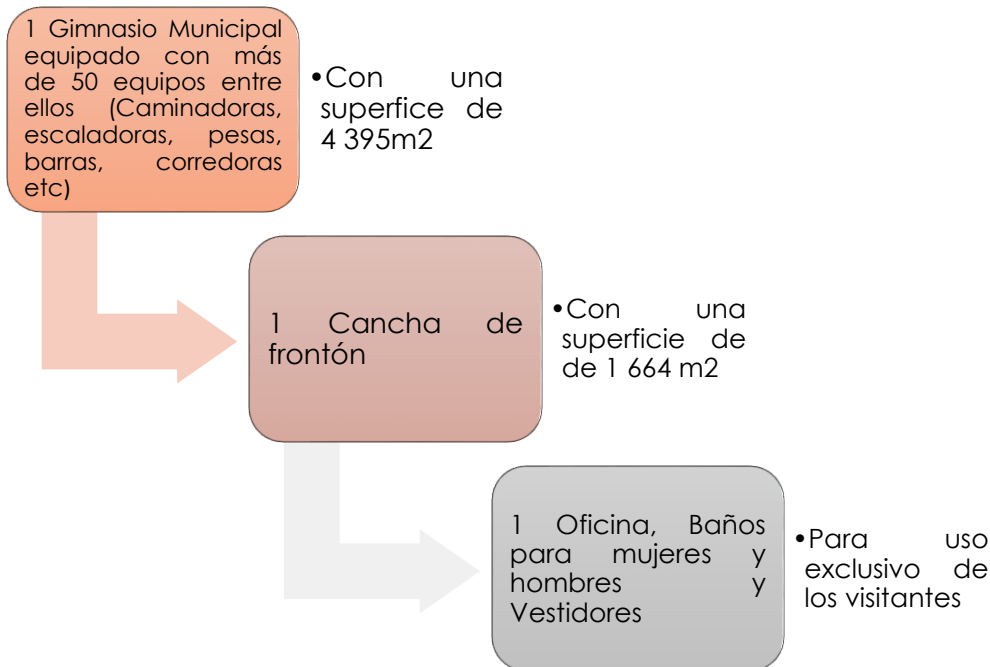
1 Gimnasio Municipal equipado con más de 50 equipos entre ellos (Caminadoras, escaladoras, pesas, barras, corredoras etc)

• Con una superfice de 4 395m2

1 Cancha de frontón

• Con una superficie de de 1 664 m2

1 Oficina, Baños para mujeres y hombres y Vestidores

• Para uso exclusivo de los visitantes